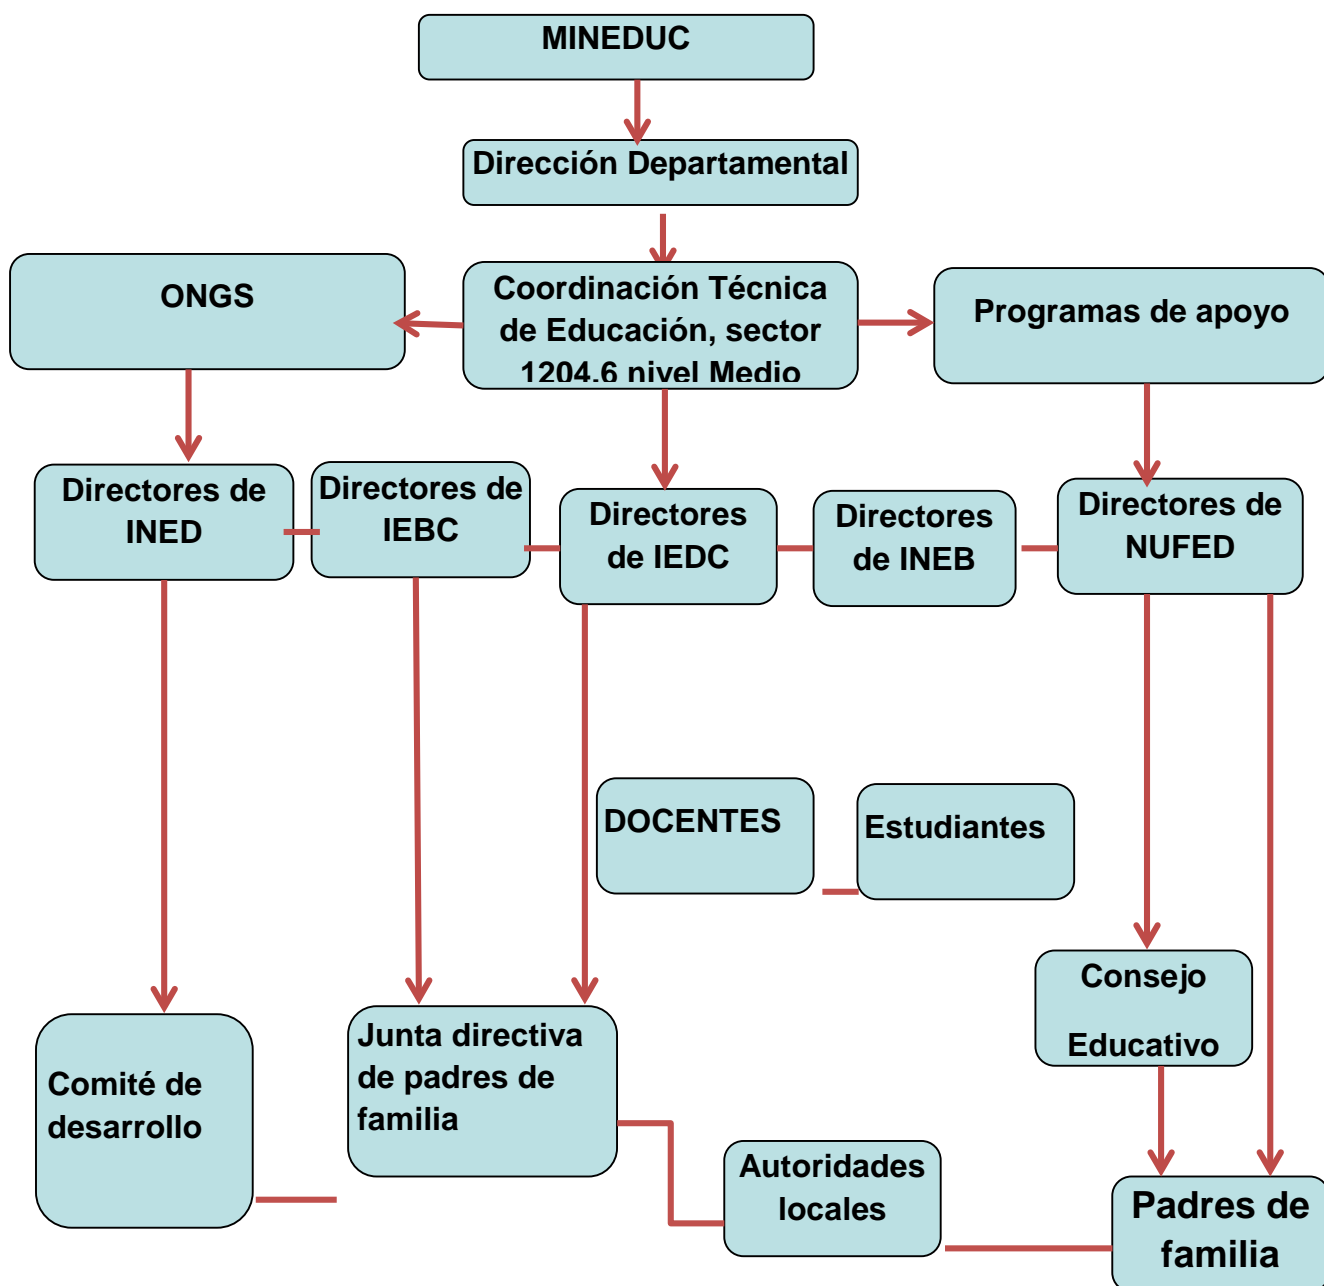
MINEDUC

Dirección Departamental

ONGS

Coordinación Técnica de Educación, sector 1204.6 nivel Medio

Programas de apoyo

Directores de INED

Directores de IEBC

Directores de IEDC

Directores de INEB

Directores de NUFED

DOCENTES

Estudiantes

Consejo Educativo

Comité de desarrollo

Junta directiva de padres de familia

Autoridades locales

Padres de familia